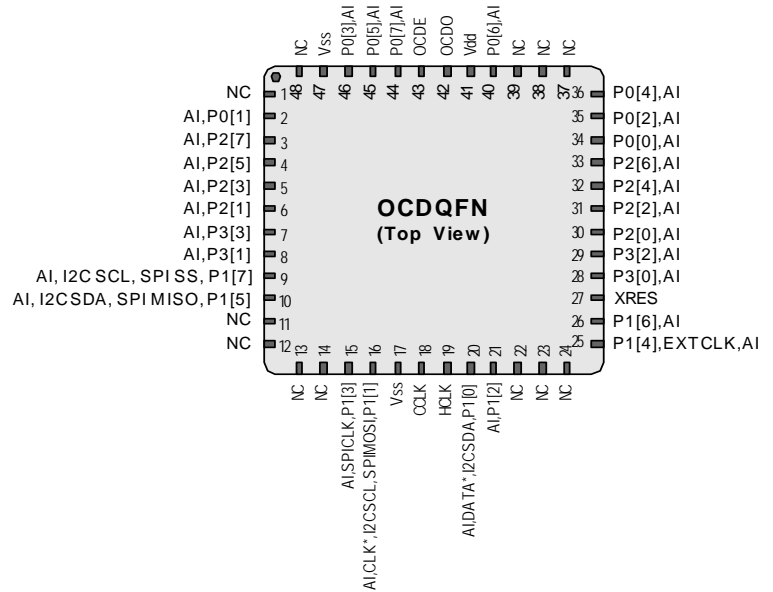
NC
Vss
P0[3],AI
P0[5],AI
P0[7],AI
OCDE
OCDO
Vdd
P0[6],AI
NC
NC
NC

48 47 46 45 44 43 42 41 40 39 38 37

NC 1
AI,P0[1] 2
AI,P2[7] 3
AI,P2[5] 4
AI,P2[3] 5
AI,P2[1] 6
AI,P3[3] 7
AI,P3[1] 8
AI, I2C SCL, SPI SS, P1[7] 9
AI, I2C SDA, SPI MISO, P1[5] 10
NC 11
NC 12

36 P0[4],AI
35 P0[2],AI
34 P0[0],AI
33 P2[6],AI
32 P2[4],AI
31 P2[2],AI
30 P2[0],AI
29 P3[2],AI
28 P3[0],AI
27 XRES
26 P1[6],AI
25 P1[4],EXTCLK,AI

OCDQFN
(Top View)

13 14 15 16 17 18 19 20 21 22 23 24

NC
NC
AI,SPICLK,P1[3]
AI,CLK*,I2CSCL,SPIMOSI,P1[1]
Vss
CCLK
HCLK
AI,DATA*,I2CSDA,P1[0]
AI,P1[2]
NC
NC
NC